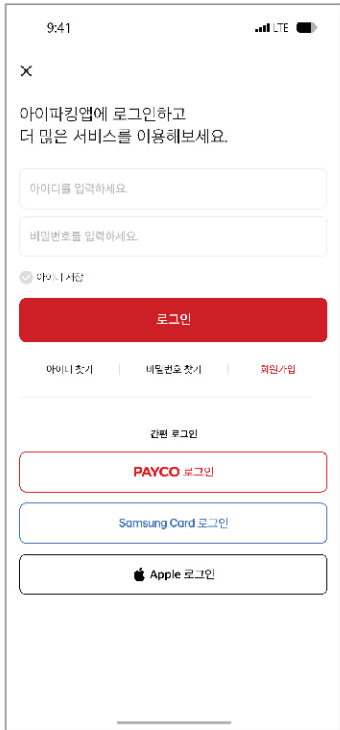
9:41 LTE

×

아이파킹앱에 로그인하고
더 많은 서비스를 이용해보세요.

아이디를 입력하세요.

비밀번호를 입력하세요.

아이디 저장

로그인

아이디 찾기 | 비밀번호 찾기 | 회원가입

간편 로그인

PAYCO 로그인

Samsung Card 로그인

Apple 로그인